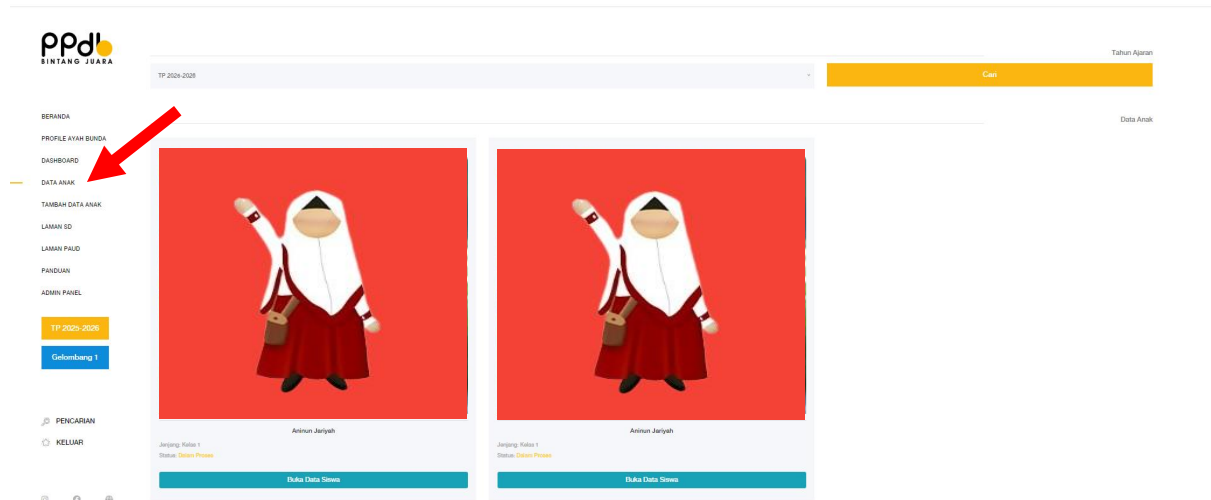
ppdb
BINTANG JUARA

Tahun Ajaran

TP 2026-2026

Cari

Data Anak

BERANDA
PROFILE AYAH BUNDA
DASHBOARD
DATA ANAK
TAMBAH DATA ANAK
LAMAN SD
LAMAN PAUD
PANDUAN
ADMIN PANEL

TP 2025-2026

Gelombang 1

PENCARIAN
KELUAR

Aninun Jariyah
Jenjang: Kelas 1
Status: Dalam Proses
Buka Data Siswa

Aninun Jariyah
Jenjang: Kelas 1
Status: Dalam Proses
Buka Data Siswa